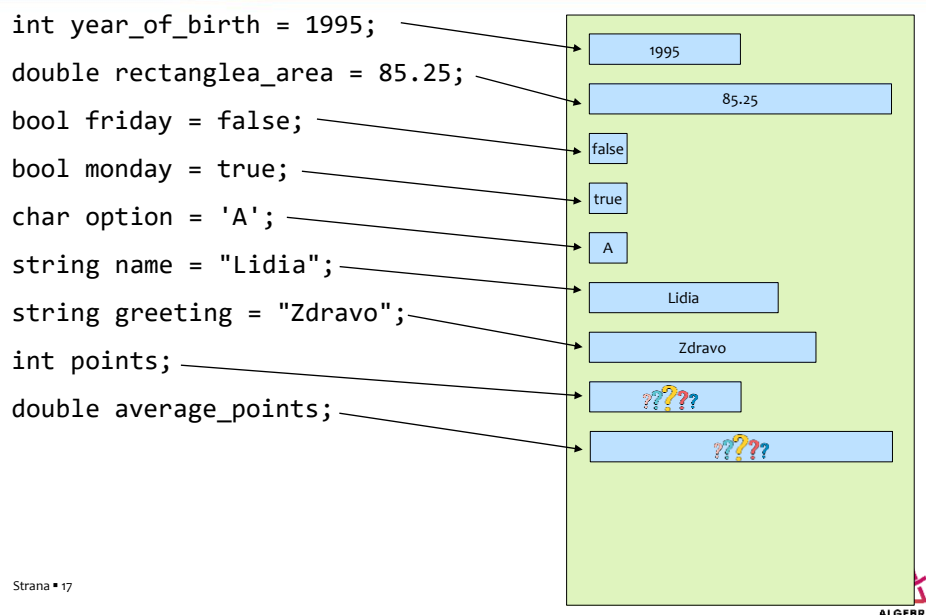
int year_of_birth = 1995;
double rectanglea_area = 85.25;
bool friday = false;
bool monday = true;
char option = 'A';
string name = "Lidia";
string greeting = "Zdravo";
int points;
double average_points;

1995
85.25
false
true
A
Lidia
Zdravo
????
????

Strana ▪ 17

ALGEBR